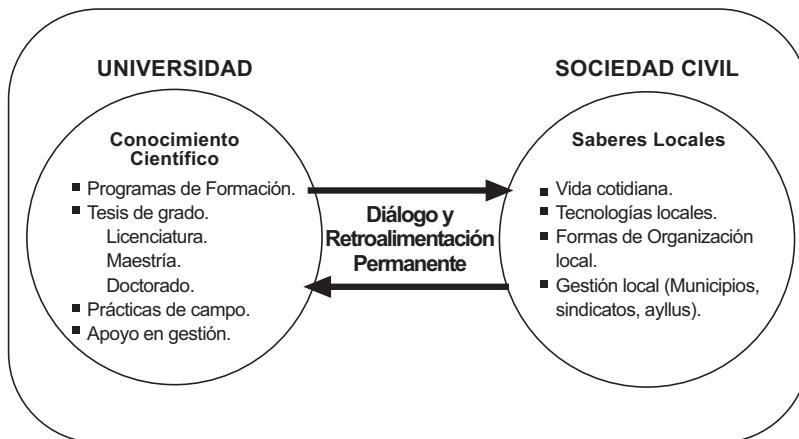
UNIVERSIDAD

Conocimiento Científico

- Programas de Formación.
- Tesis de grado.
  Licenciatura.
  Maestría.
  Doctorado.
- Prácticas de campo.
- Apoyo en gestión.

Diálogo y Retroalimentación Permanente

SOCIEDAD CIVIL

Saberes Locales

- Vida cotidiana.
- Tecnologías locales.
- Formas de Organización local.
- Gestión local (Municipios, sindicatos, ayllus).